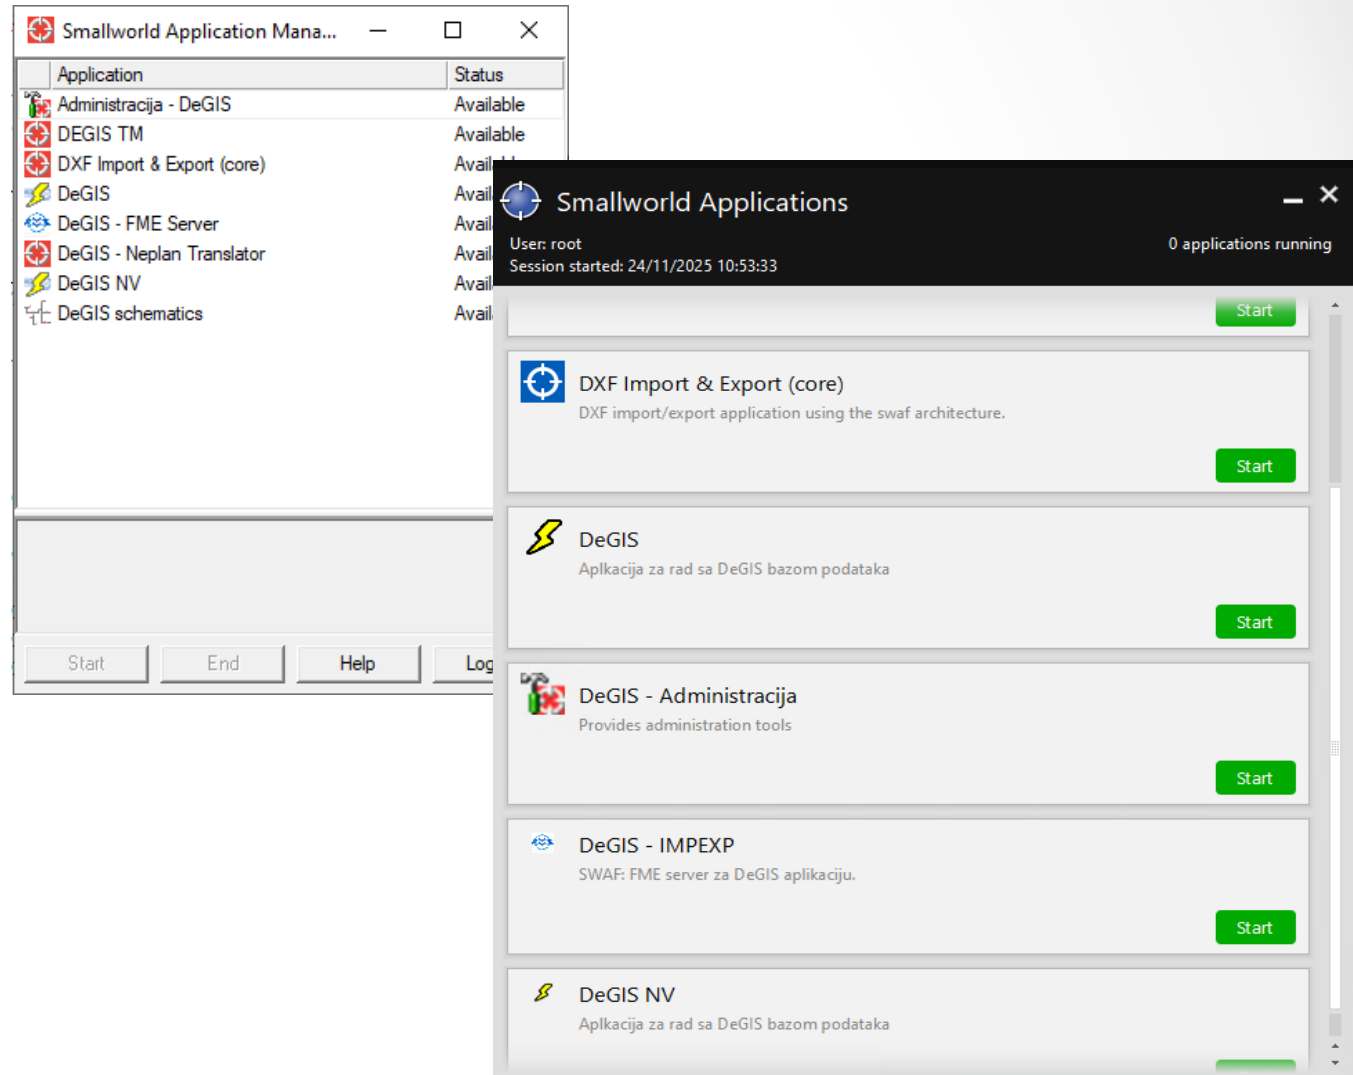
Smallworld Application Mana...

| Application | Status |
|---|---|
| Administracija - DeGIS | Available |
| DEGIS TM | Available |
| DXF Import & Export (core) | Avail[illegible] |
| DeGIS | Avail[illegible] |
| DeGIS - FME Server | Avail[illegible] |
| DeGIS - Neplan Translator | Avail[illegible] |
| DeGIS NV | Avail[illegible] |
| DeGIS schematics | Avail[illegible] |

Start End Help Log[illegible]

Smallworld Applications

User: root
Session started: 24/11/2025 10:53:33
0 applications running

Start

DXF Import & Export (core)
DXF import/export application using the swaf architecture.
Start

DeGIS
Aplkacija za rad sa DeGIS bazom podataka
Start

DeGIS - Administracija
Provides administration tools
Start

DeGIS - IMPEXP
SWAF: FME server za DeGIS aplikaciju.
Start

DeGIS NV
Aplkacija za rad sa DeGIS bazom podataka